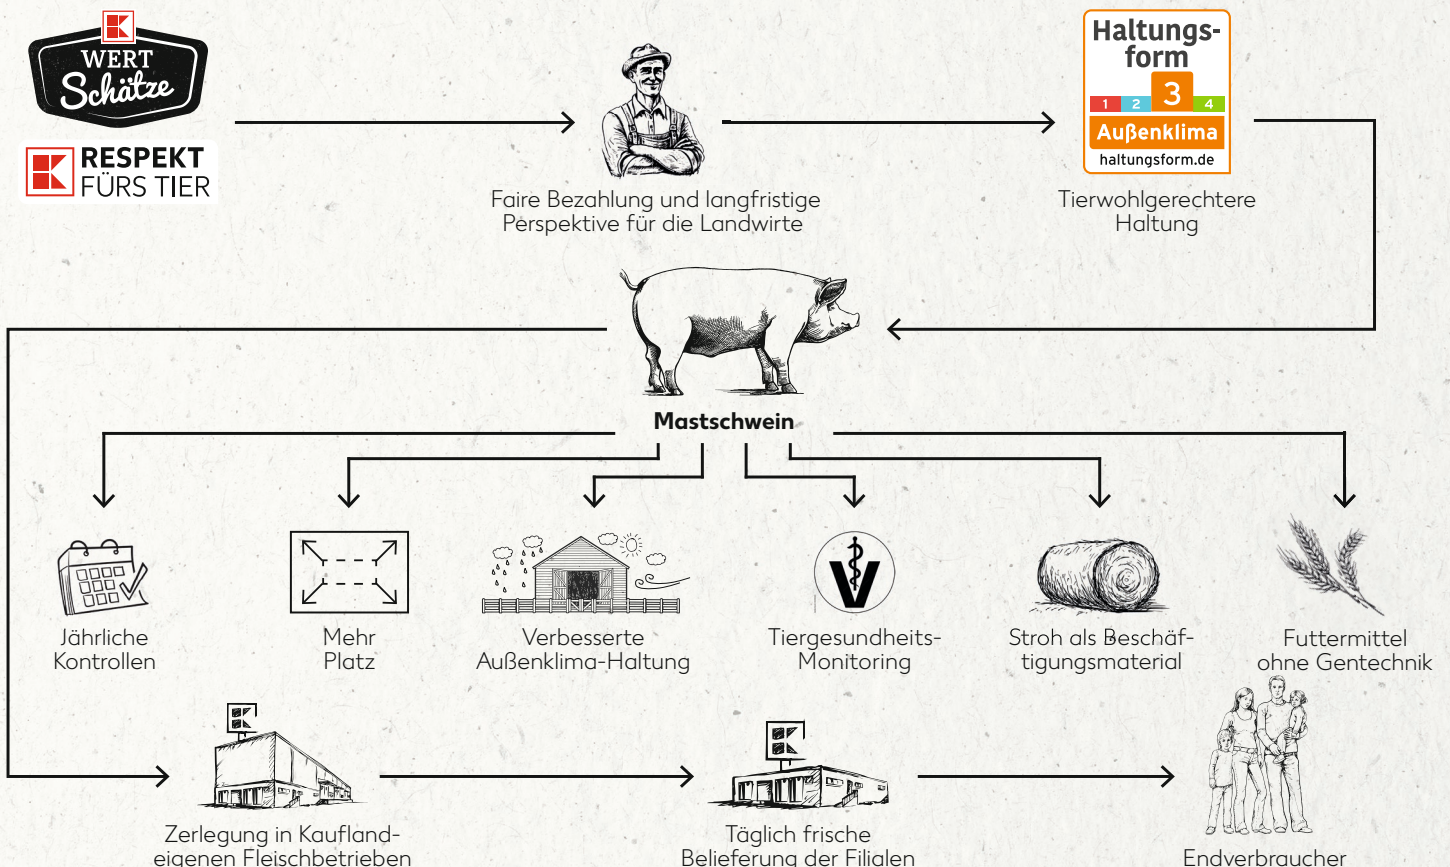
WERT Schätze

RESPEKT FÜRS TIER

Faire Bezahlung und langfristige Perspektive für die Landwirte

Haltungsform
1 2 3 4
Außenklima
haltungsform.de

Tierwohlgerechtere Haltung

Mastschwein

Jährliche Kontrollen

Mehr Platz

Verbesserte Außenklima-Haltung

Tiergesundheits-Monitoring

Stroh als Beschäftigungsmaterial

Futtermittel ohne Gentechnik

Zerlegung in Kaufland-eigenen Fleischbetrieben

Täglich frische Belieferung der Filialen

Endverbraucher